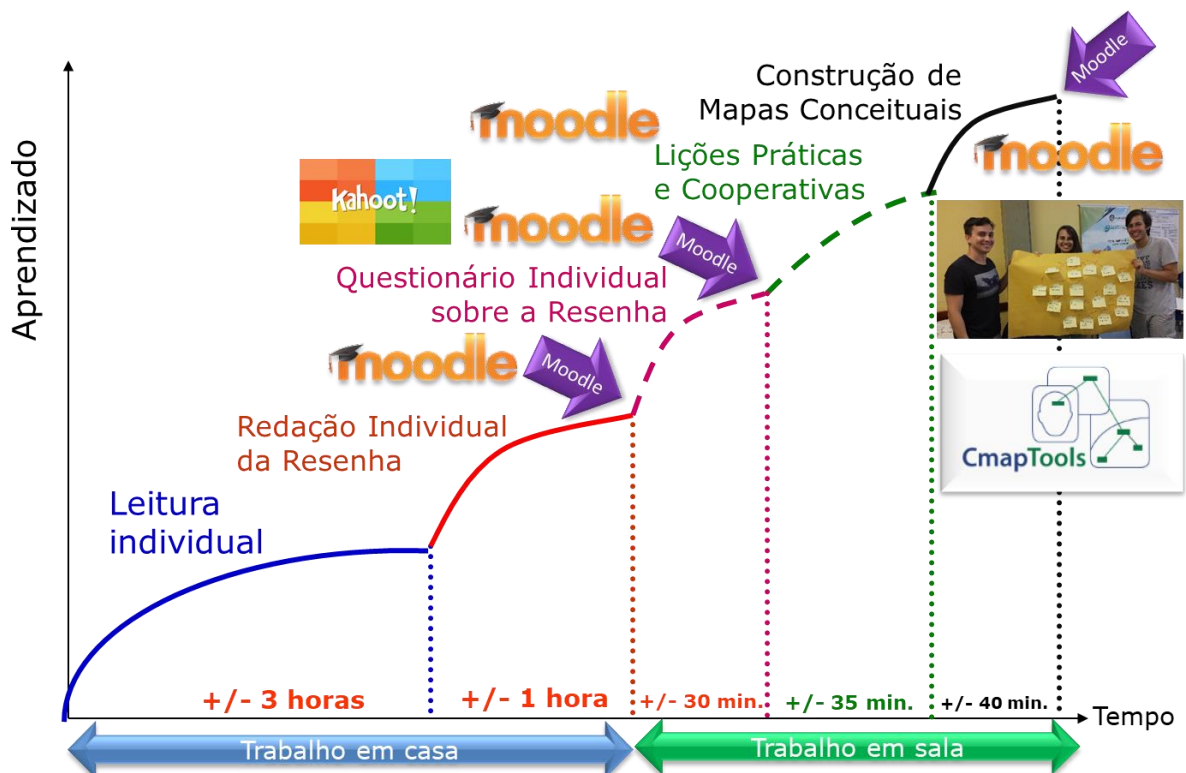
Construção de Mapas Conceituais

Moodle

moodle

Lições Práticas e Cooperativas

moodle

Kahoot!

moodle

Moodle

Questionário Individual sobre a Resenha

moodle

Moodle

Redação Individual da Resenha

CmapTools

Leitura individual

Aprendizado

+/- 3 horas

+/- 1 hora

+/- 30 min.

+/- 35 min.

+/- 40 min.

Tempo

Trabalho em casa

Trabalho em sala